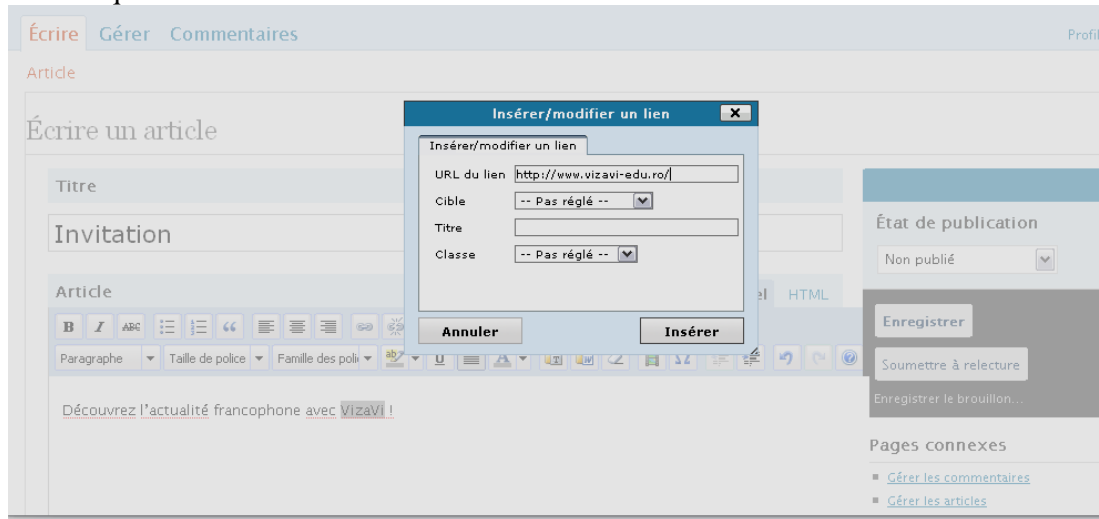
Écrire Gérer Commentaires

Profil

Article

Écrire un article

Titre

Invitation

Article

el HTML

Paragraphe Taille de police Famille des poli

Découvrez l'actualité francophone avec VizaVi !

Insérer/modifier un lien

Insérer/modifier un lien

URL du lien http://www.vizavi-edu.ro/

Cible -- Pas réglé --

Titre

Classe -- Pas réglé --

Annuler

Insérer

État de publication

Non publié

Enregistrer

Soumettre à relecture

Enregistrer le brouillon...

Pages connexes

Gérer les commentaires

Gérer les articles